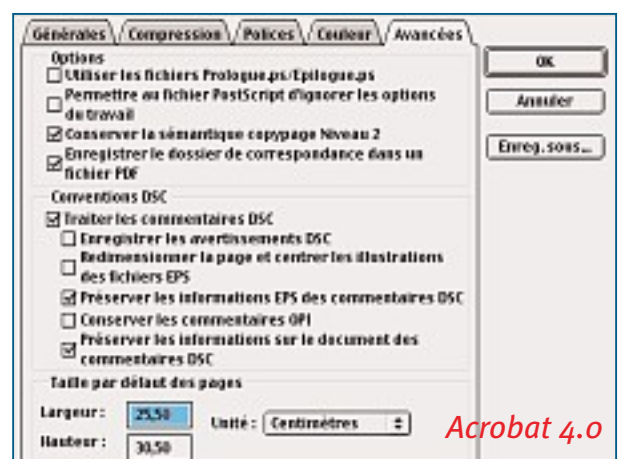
Générales | Compression | Polices | Couleur | Avancées

Options
☐ Utiliser les fichiers Prologue.ps/Epilogue.ps
☐ Permettre au fichier PostScript d'ignorer les options du travail
☑ Conserver la sémantique copypage Niveau 2
☑ Enregistrer le dossier de correspondance dans un fichier PDF

Conventions DSC
☑ Traiter les commentaires DSC
☐ Enregistrer les avertissements DSC
☐ Redimensionner la page et centrer les illustrations des fichiers EPS
☑ Préserver les informations EPS des commentaires DSC
☐ Conserver les commentaires OPI
☑ Préserver les informations sur le document des commentaires DSC

Taille par défaut des pages
Largeur : 25,50
Unité : Centimètres
Hauteur : 30,50

OK
Annuler
Enreg. sous...

Acrobat 4.0